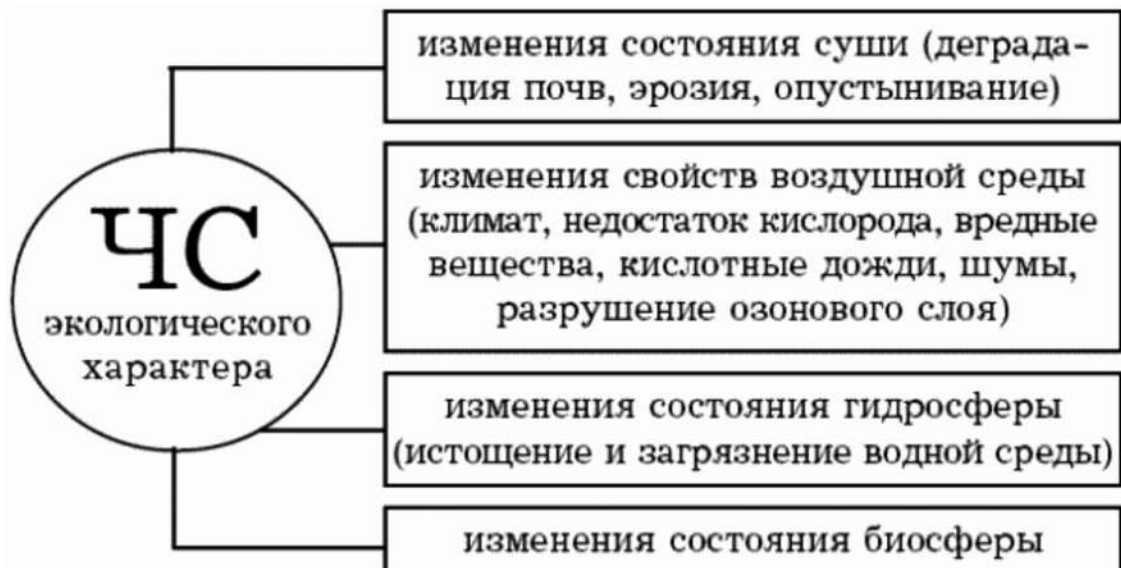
ЧС экологического характера

изменения состояния суши (деградация почв, эрозия, опустынивание)

изменения свойств воздушной среды (климат, недостаток кислорода, вредные вещества, кислотные дожди, шумы, разрушение озонового слоя)

изменения состояния гидросферы (истощение и загрязнение водной среды)

изменения состояния биосферы